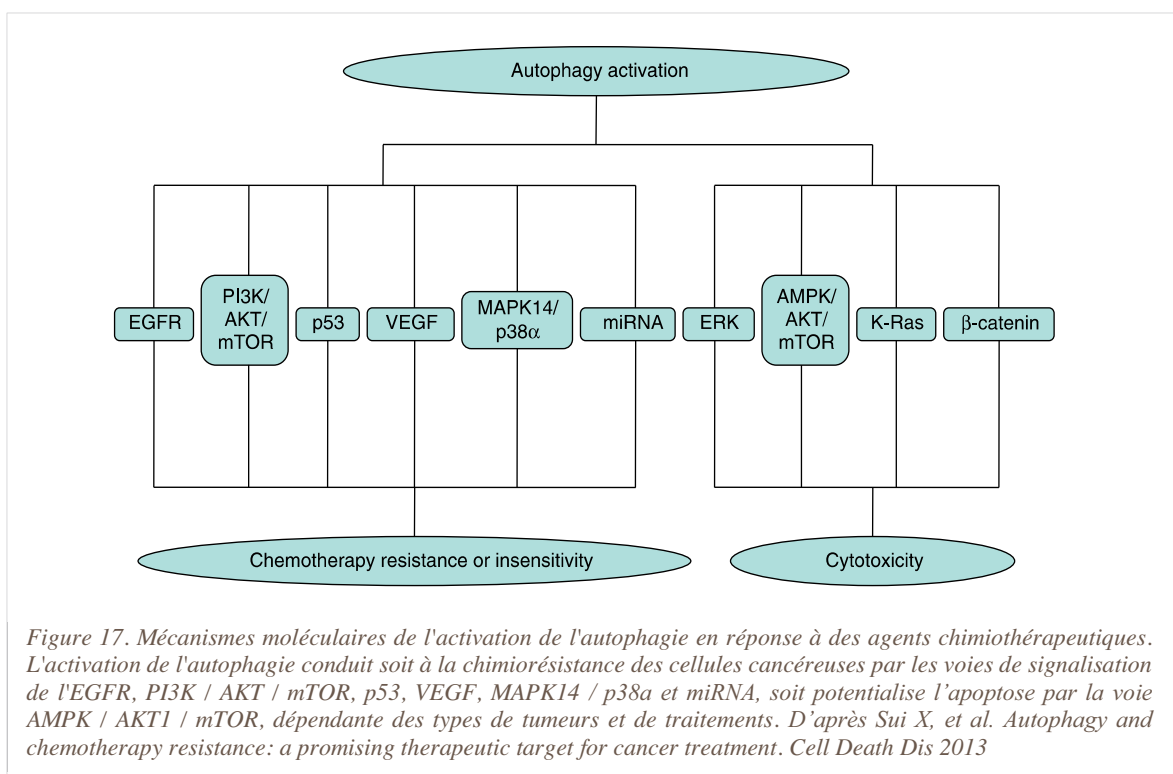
Autophagy activation

EGFR

PI3K/ AKT/ mTOR

p53

VEGF

MAPK14/ p38α

miRNA

ERK

AMPK/ AKT/ mTOR

K-Ras

β-catenin

Chemotherapy resistance or insensitivity

Cytotoxicity

Figure 17. Mécanismes moléculaires de l'activation de l'autophagie en réponse à des agents chimiothérapeutiques. L'activation de l'autophagie conduit soit à la chimiorésistance des cellules cancéreuses par les voies de signalisation de l'EGFR, PI3K / AKT / mTOR, p53, VEGF, MAPK14 / p38a et miRNA, soit potentialise l'apoptose par la voie AMPK / AKT1 / mTOR, dépendante des types de tumeurs et de traitements. D'après Sui X, et al. Autophagy and chemotherapy resistance: a promising therapeutic target for cancer treatment. Cell Death Dis 2013